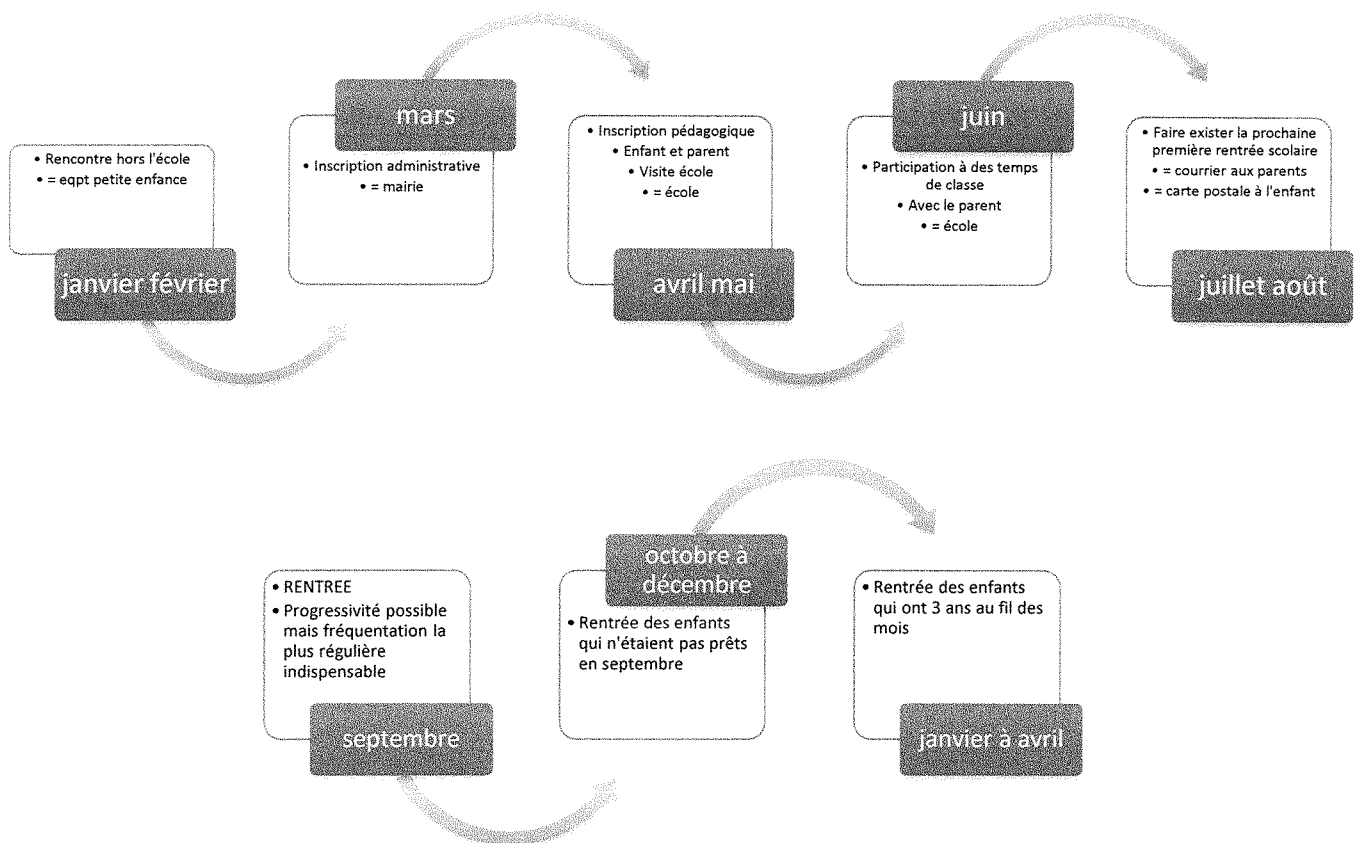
• Rencontre hors l'école
• = eqpt petite enfance

janvier février

mars

• Inscription administrative
• = mairie

• Inscription pédagogique
• Enfant et parent
• Visite école
• = école

avril mai

juin

• Participation à des temps de classe
• Avec le parent
• = école

• Faire exister la prochaine première rentrée scolaire
• = courrier aux parents
• = carte postale à l'enfant

juillet août

• RENTREE
• Progressivité possible mais fréquentation la plus régulière indispensable

septembre

octobre à décembre

• Rentrée des enfants qui n'étaient pas prêts en septembre

• Rentrée des enfants qui ont 3 ans au fil des mois

janvier à avril